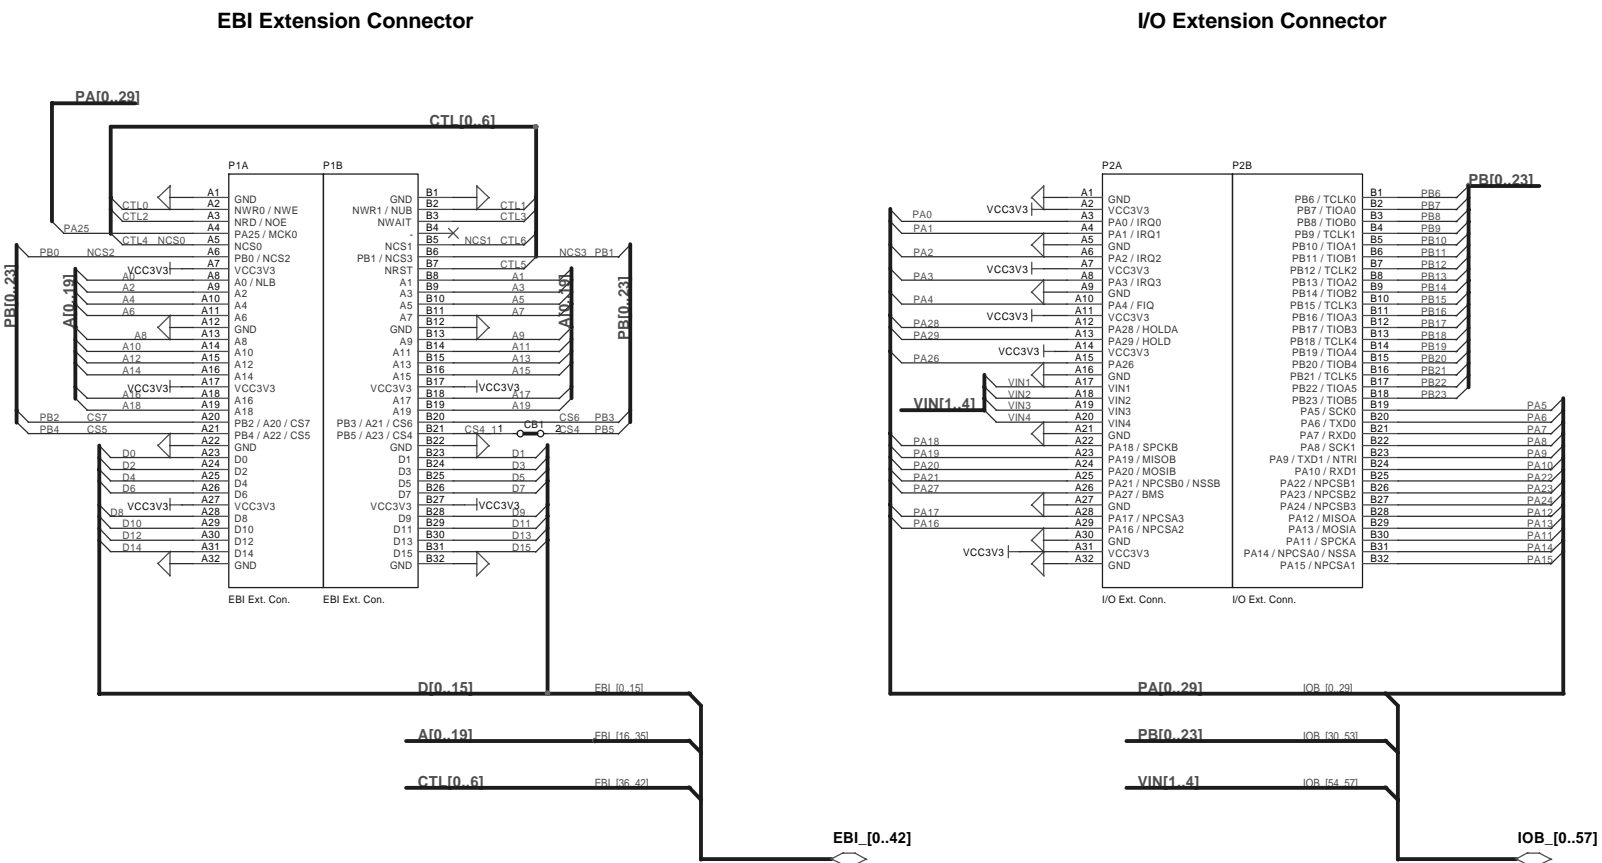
EBI Extension Connector

I/O Extension Connector

PA[0..29]
CTL[0..6]

P1A
P1B

A1 GND
A2 NWR0 / NWE
A3 NRD / NOE
A4 PA25 / MCK0
A5 NCS0
A6 PB0 / NCS2
A7 VCC3V3
A8 A0 / NLB
A9 A2
A10 A4
A11 A6
A12 GND
A13 A8
A14 A10
A15 A12
A16 A14
A17 VCC3V3
A18 A16
A19 A18
A20 PB2 / A20 / CS7
A21 PB4 / A22 / CS5
A22 GND
A23 D0
A24 D2
A25 D4
A26 D6
A27 VCC3V3
A28 D8
A29 D10
A30 D12
A31 D14
A32 GND

CTL0
CTL2
PA25
CTL4 NCS0
PB0 NCS2
VCC3V3
A0
A2
A4
A6
A8
A10
A12
A14
VCC3V3
A16
A18
PB2 CS7
PB4 CS5
D0
D2
D4
D6
VCC3V3
D8
D10
D12
D14

PB[0..23]
A[0..19]

GND B1
NWR1 / NUB B2
NWAIT B3
- B4
NCS1 B5
PB1 / NCS3 B6
NRST B7
A1 B8
A3 B9
A5 B10
A7 B11
GND B12
A9 B13
A11 B14
A13 B15
A15 B16
VCC3V3 B17
A17 B18
A19 B19
PB3 / A21 / CS6 B20
PB5 / A23 / CS4 B21
GND B22
D1 B23
D3 B24
D5 B25
D7 B26
VCC3V3 B27
D9 B28
D11 B29
D13 B30
D15 B31
GND B32

CTL1
CTL3
NCS1 CTL6
NCS3 PB1
CTL5
A1
A3
A5
A7
A9
A11
A13
A15
VCC3V3
A17
A19
CS6 PB3
CS4 1 CB1 2 CS4 PB5
D1
D3
D5
D7
VCC3V3
D9
D11
D13
D15

A[0..19]
PB[0..23]

EBI Ext. Con.
EBI Ext. Con.

D[0..15] EBI_[0..15]
A[0..19] EBI_[16..35]
CTL[0..6] EBI_[36..42]
EBI_[0..42]

P2A
P2B

A1 GND
A2 VCC3V3
A3 PA0 / IRQ0
A4 PA1 / IRQ1
A5 GND
A6 PA2 / IRQ2
A7 VCC3V3
A8 PA3 / IRQ3
A9 GND
A10 PA4 / FIQ
A11 VCC3V3
A12 PA28 / HOLDA
A13 PA29 / HOLD
A14 VCC3V3
A15 PA26
A16 GND
A17 VIN1
A18 VIN2
A19 VIN3
A20 VIN4
A21 GND
A22 PA18 / SPCKB
A23 PA19 / MISOB
A24 PA20 / MOSIB
A25 PA21 / NPCSB0 / NSSB
A26 PA27 / BMS
A27 GND
A28 PA17 / NPCSA3
A29 PA16 / NPCSA2
A30 GND
A31 VCC3V3
A32 GND

VCC3V3
PA0
PA1
PA2
VCC3V3
PA3
PA4
VCC3V3
PA28
PA29
VCC3V3
PA26
VIN[1..4]
VIN1
VIN2
VIN3
VIN4
PA18
PA19
PA20
PA21
PA27
PA17
PA16
VCC3V3

PB6 / TCLK0 B1
PB7 / TIOA0 B2
PB8 / TIOB0 B3
PB9 / TCLK1 B4
PB10 / TIOA1 B5
PB11 / TIOB1 B6
PB12 / TCLK2 B7
PB13 / TIOA2 B8
PB14 / TIOB2 B9
PB15 / TCLK3 B10
PB16 / TIOA3 B11
PB17 / TIOB3 B12
PB18 / TCLK4 B13
PB19 / TIOA4 B14
PB20 / TIOB4 B15
PB21 / TCLK5 B16
PB22 / TIOA5 B17
PB23 / TIOB5 B18
PA5 / SCK0 B19
PA6 / TXD0 B20
PA7 / RXD0 B21
PA8 / SCK1 B22
PA9 / TXD1 / NTRI B23
PA10 / RXD1 B24
PA22 / NPCSB1 B25
PA23 / NPCSB2 B26
PA24 / NPCSB3 B27
PA12 / MISOA B28
PA13 / MOSIA B29
PA11 / SPCKA B30
PA14 / NPCSA0 / NSSA B31
PA15 / NPCSA1 B32

PB[0..23]
PB6
PB7
PB8
PB9
PB10
PB11
PB12
PB13
PB14
PB15
PB16
PB17
PB18
PB19
PB20
PB21
PB22
PB23
PA5
PA6
PA7
PA8
PA9
PA10
PA22
PA23
PA24
PA12
PA13
PA11
PA14
PA15

I/O Ext. Conn.
I/O Ext. Conn.

PA[0..29] IOB_[0..29]
PB[0..23] IOB_[30..53]
VIN[1..4] IOB_[54..57]
IOB_[0..57]